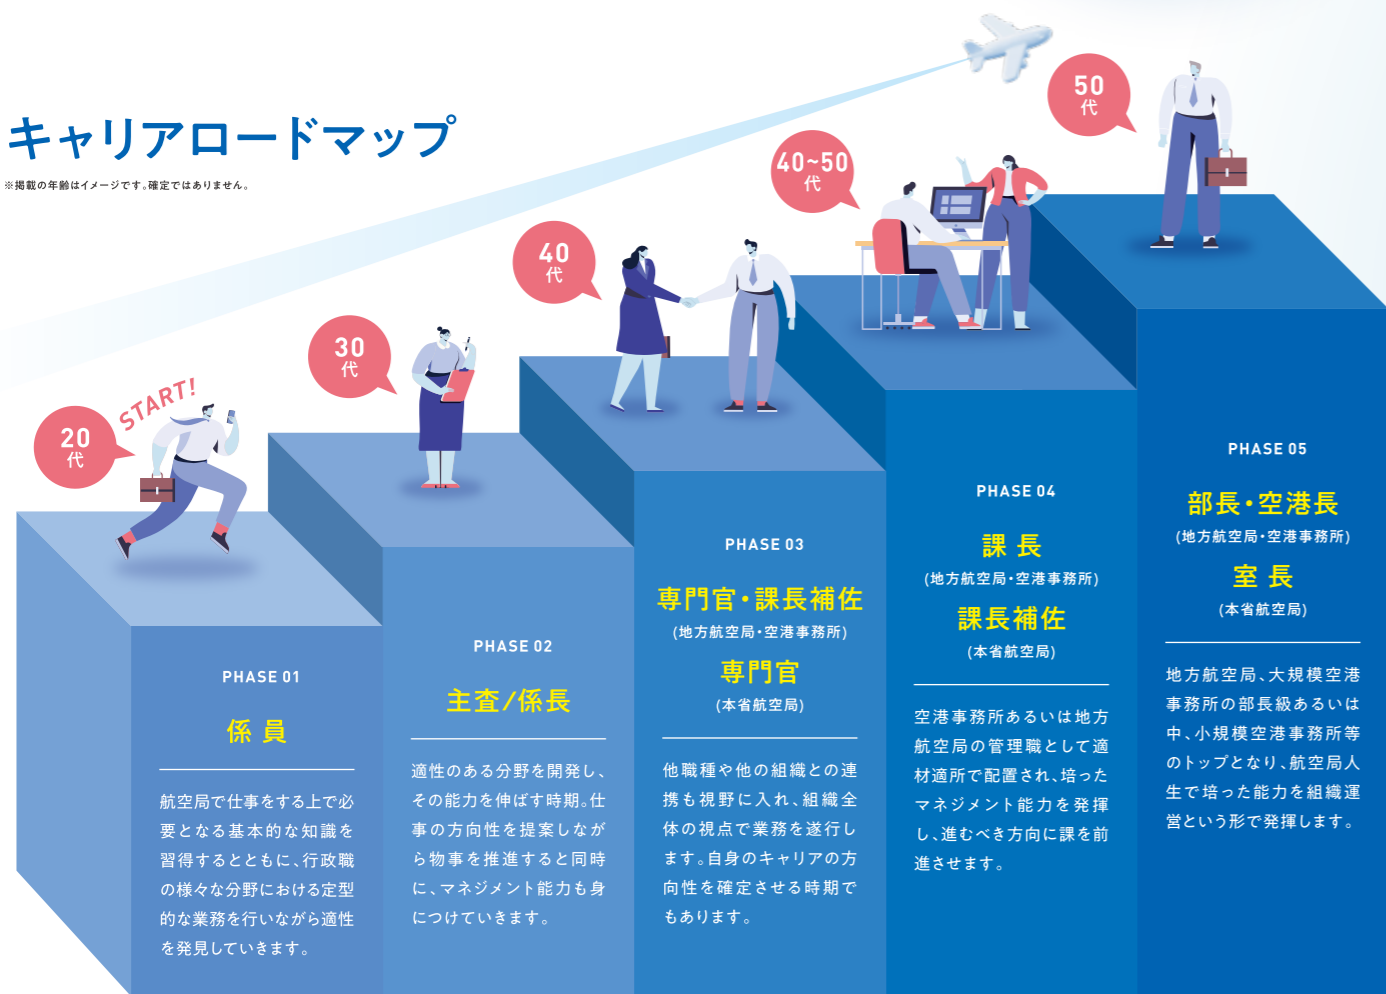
キャリアロードマップ

※掲載の年齢はイメージです。確定ではありません。

20代

START!

30代

40代

40~50代

50代

PHASE 01

係 員

航空局で仕事をする上で必要となる基本的な知識を習得するとともに、行政職の様々な分野における定型的な業務を行いながら適性を発見していきます。

PHASE 02

主査/係長

適性のある分野を開発し、その能力を伸ばす時期。仕事の方向性を提案しながら物事を推進すると同時に、マネジメント能力も身につけていきます。

PHASE 03

専門官・課長補佐

(地方航空局・空港事務所)

専門官

(本省航空局)

他職種や他の組織との連携も視野に入れ、組織全体の視点で業務を遂行します。自身のキャリアの方向性を確定させる時期でもあります。

PHASE 04

課 長

(地方航空局・空港事務所)

課長補佐

(本省航空局)

空港事務所あるいは地方航空局の管理職として適材適所で配置され、培ったマネジメント能力を発揮し、進むべき方向に課を前進させます。

PHASE 05

部長・空港長

(地方航空局・空港事務所)

室 長

(本省航空局)

地方航空局、大規模空港事務所の部長級あるいは中、小規模空港事務所等のトップとなり、航空局人生で培った能力を組織運営という形で発揮します。